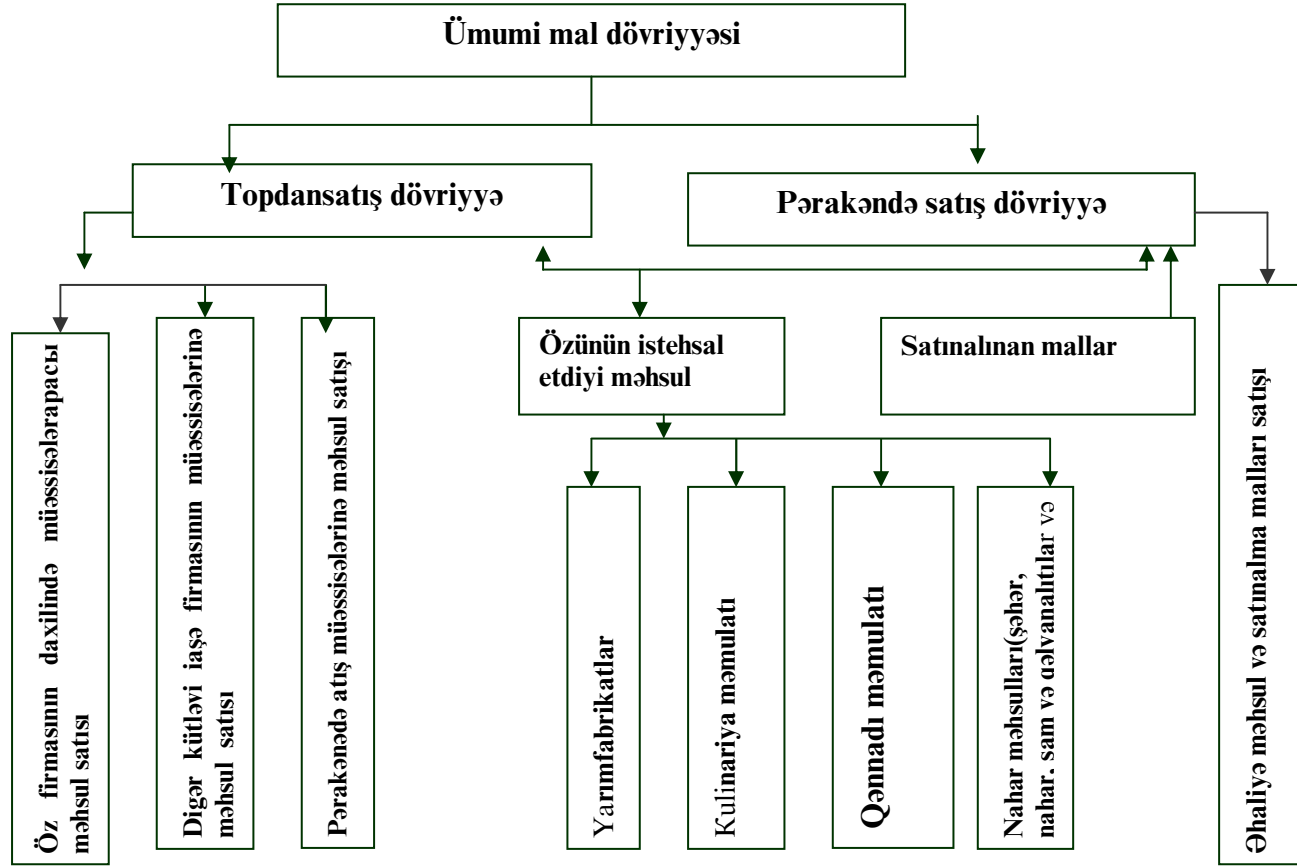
Ümumi mal dövriyyəsi

Topdansatış dövriyyə

Pərakəndə satış dövriyyə

Öz firmasının daxilində müəssisələrapacsı məhsul satısı

Digər kütləvi iaşə firmasının müəssisələrinə məhsul satısı

Pərakəndə atış müəssisələrinə məhsul satışı

Özünün istehsal etdiyi məhsul

Satınalınan mallar

Əhaliyə məhsul və satınalma malları satışı

Yarımfabrikatlar

Kulinariya məmulatı

Qənnadı məmulatı

Nahar məhsulları(səhər, nahar. sam və dəlvanalıtılar və